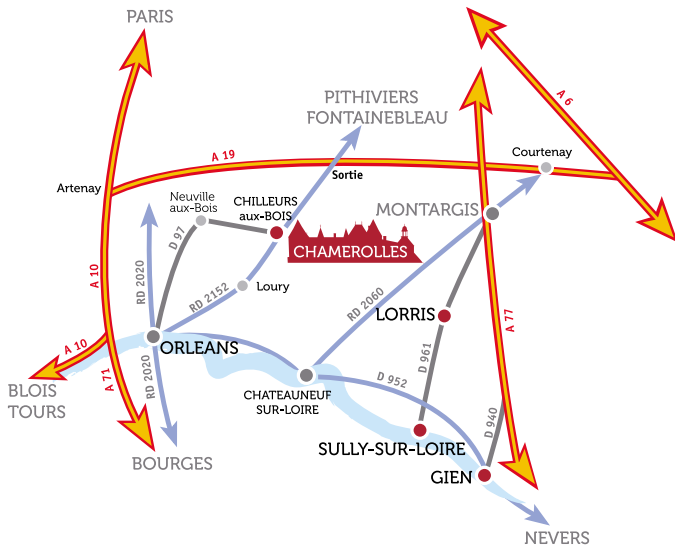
PARIS

PITHIVIERS
FONTAINEBLEAU

A 6

A 19

Courtenay

Sortie

Artenay

Neuville
aux-Bois

CHILLEURS
aux-BOIS

MONTARGIS

D 97

CHAMEROLLES

RD 2020

RD 2152

Loury

A 10

RD 2060

LORRIS

A 77

A 10

ORLEANS

D 961

BLOIS
TOURS

A 71

RD 2020

CHATEAUNEUF
SUR-LOIRE

D 952

D 940

SULLY-SUR-LOIRE

BOURGES

GIEN

NEVERS